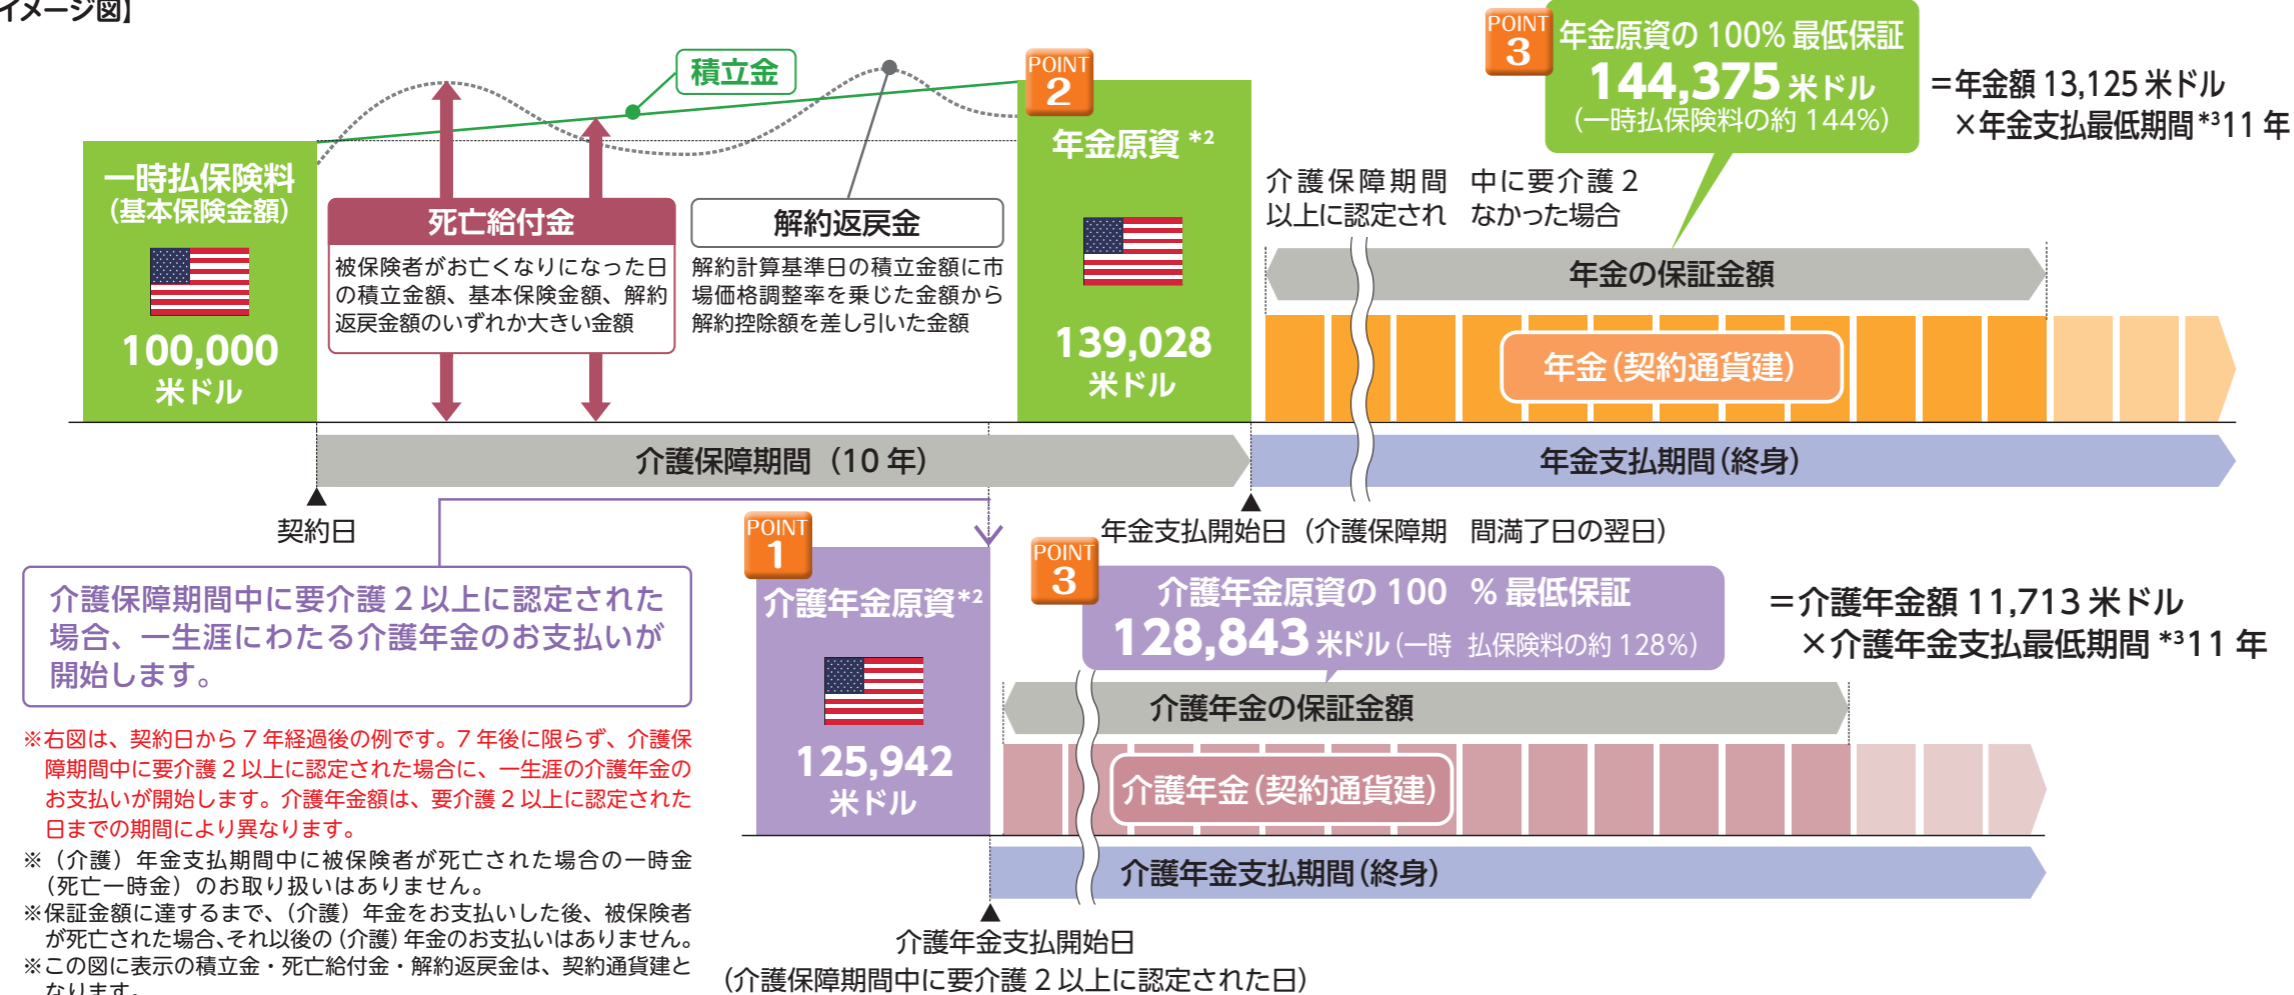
イメージ図】

積立金

一時払保険料
（基本保険金額）
100,000
米ドル

死亡給付金
被保険者がお亡くなりになった日の積立金額、基本保険金額、解約返戻金額のいずれか大きい金額

解約返戻金
解約計算基準日の積立金額に市場価格調整率を乗じた金額から解約控除額を差し引いた金額

POINT 2
年金原資 *2
139,028
米ドル

POINT 3
年金原資の 100% 最低保証
144,375 米ドル
（一時払保険料の約 144%）

＝年金額 13,125 米ドル
×年金支払最低期間 *3 11 年

介護保障期間中に要介護 2 以上に認定されなかった場合

年金の保証金額
年金（契約通貨建）

介護保障期間（10 年）
年金支払期間（終身）

契約日
年金支払開始日（介護保障期間満了日の翌日）

介護保障期間中に要介護 2 以上に認定された場合、一生涯にわたる介護年金のお支払いが開始します。

POINT 1
介護年金原資 *2
125,942
米ドル

POINT 3
介護年金原資の 100 % 最低保証
128,843 米ドル（一時払保険料の約 128%）

＝介護年金額 11,713 米ドル
×介護年金支払最低期間 *3 11 年

介護年金の保証金額
介護年金（契約通貨建）
介護年金支払期間（終身）

※右図は、契約日から 7 年経過後の例です。7 年後に限らず、介護保障期間中に要介護 2 以上に認定された場合に、一生涯の介護年金のお支払いが開始します。介護年金額は、要介護 2 以上に認定された日までの期間により異なります。
※（介護）年金支払期間中に被保険者が死亡された場合の一時金（死亡一時金）のお取り扱いはありません。
※保証金額に達するまで、（介護）年金をお支払いした後、被保険者が死亡された場合、それ以後の（介護）年金のお支払いはありません。
※この図に表示の積立金・死亡給付金・解約返戻金は、契約通貨建となります。

介護年金支払開始日
（介護保障期間中に要介護 2 以上に認定された日）